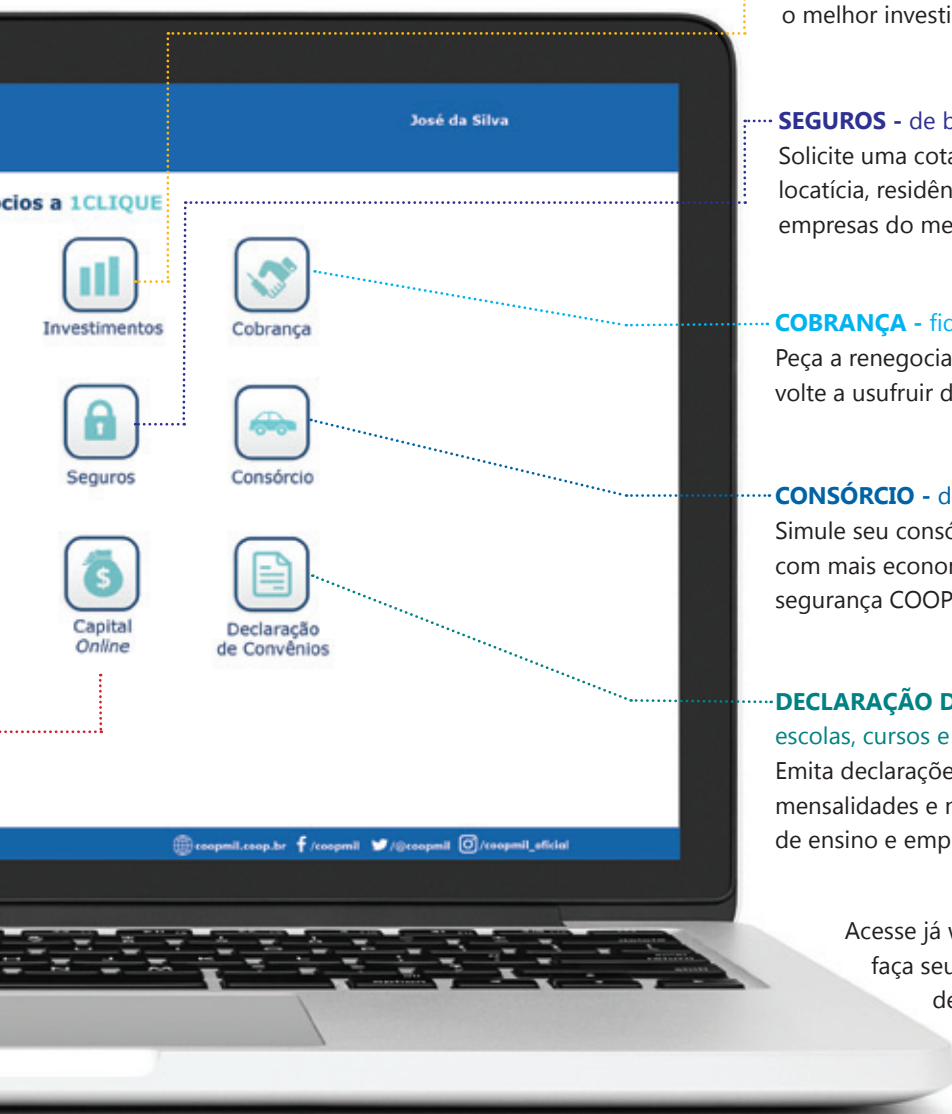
o melhor investi

José da Silva

cios a 1CLIQUE

Investimentos

Cobrança

Seguros

Consórcio

Capital
Online

Declaração
de Convênios

coopmil.coop.br /coopmil /@coopmil /coopmil_oficial

SEGUROS - de b
Solicite uma cota
locatícia, residên
empresas do me

COBRANÇA - fic
Peça a renegocia
volte a usufruir d

CONSÓRCIO - d
Simule seu consó
com mais econon
segurança COOP

DECLARAÇÃO D
escolas, cursos e
Emita declaraçõe
mensalidades e r
de ensino e emp

Acesse já
faça seu
de